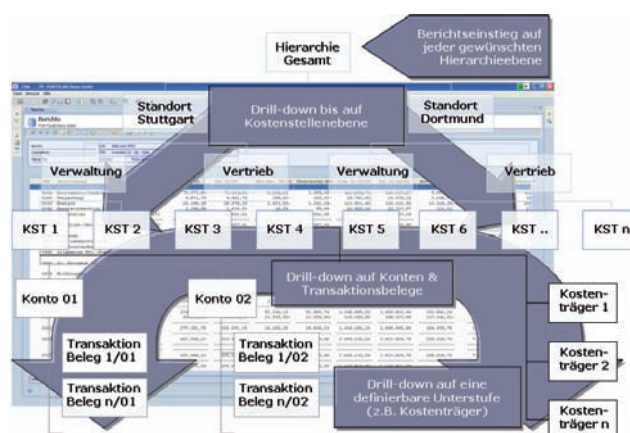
Berichtseinstieg auf jeder gewünschten Hierarchieebene

Hierarchie Gesamt

Drill-down bis auf Kostenstellenebene

Standort Stuttgart

Standort Dortmund

Verwaltung

Vertrieb

Verwaltung

Vertrieb

KST 1

KST 2

KST 3

KST 4

KST 5

KST 6

KST ..

KST n

Drill-down auf Konten & Transaktionsbelege

Konto 01

Konto 02

Kostenträger 1

Kostenträger 2

Kostenträger n

Transaktion Beleg 1/01

Transaktion Beleg 1/02

Transaktion Beleg n/01

Transaktion Beleg n/02

Drill-down auf eine definierbare Unterstufe (z.B. Kostenträger)